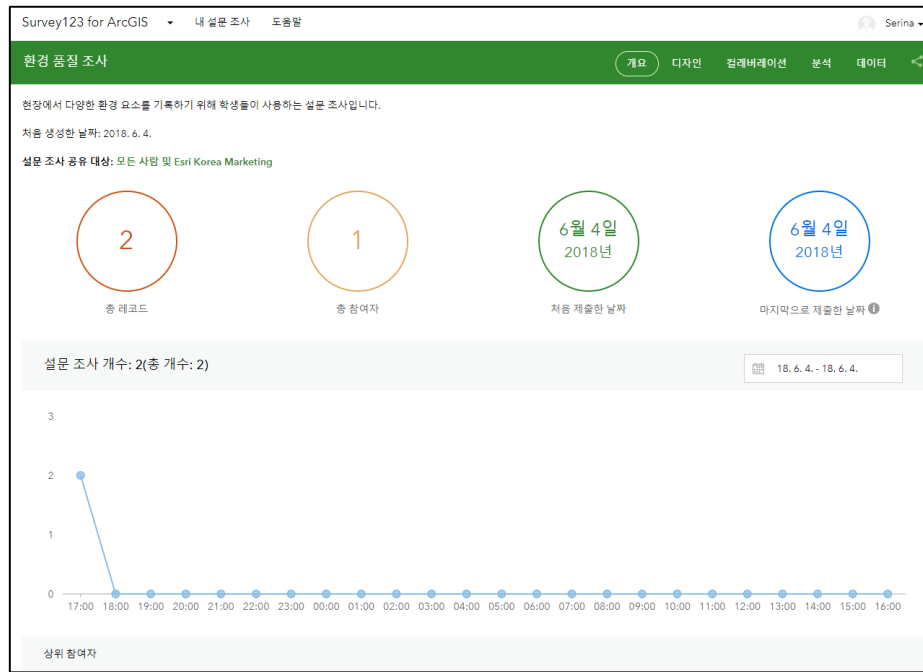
Survey123 for ArcGIS ▾ 내 설문 조사 도움말

Serina ▾

환경 품질 조사

개요 디자인 컬래버레이션 분석 데이터

현장에서 다양한 환경 요소를 기록하기 위해 학생들이 사용하는 설문 조사입니다.

처음 생성한 날짜: 2018. 6. 4.

설문 조사 공유 대상: 모든 사람 및 Esri Korea Marketing

2
총 레코드

1
총 참여자

6월 4일
2018년
처음 제출한 날짜

6월 4일
2018년
마지막으로 제출한 날짜

설문 조사 개수: 2(총 개수: 2)

18. 6. 4. - 18. 6. 4.

3
2
1
0

17:00 18:00 19:00 20:00 21:00 22:00 23:00 00:00 01:00 02:00 03:00 04:00 05:00 06:00 07:00 08:00 09:00 10:00 11:00 12:00 13:00 14:00 15:00 16:00

상위 참여자